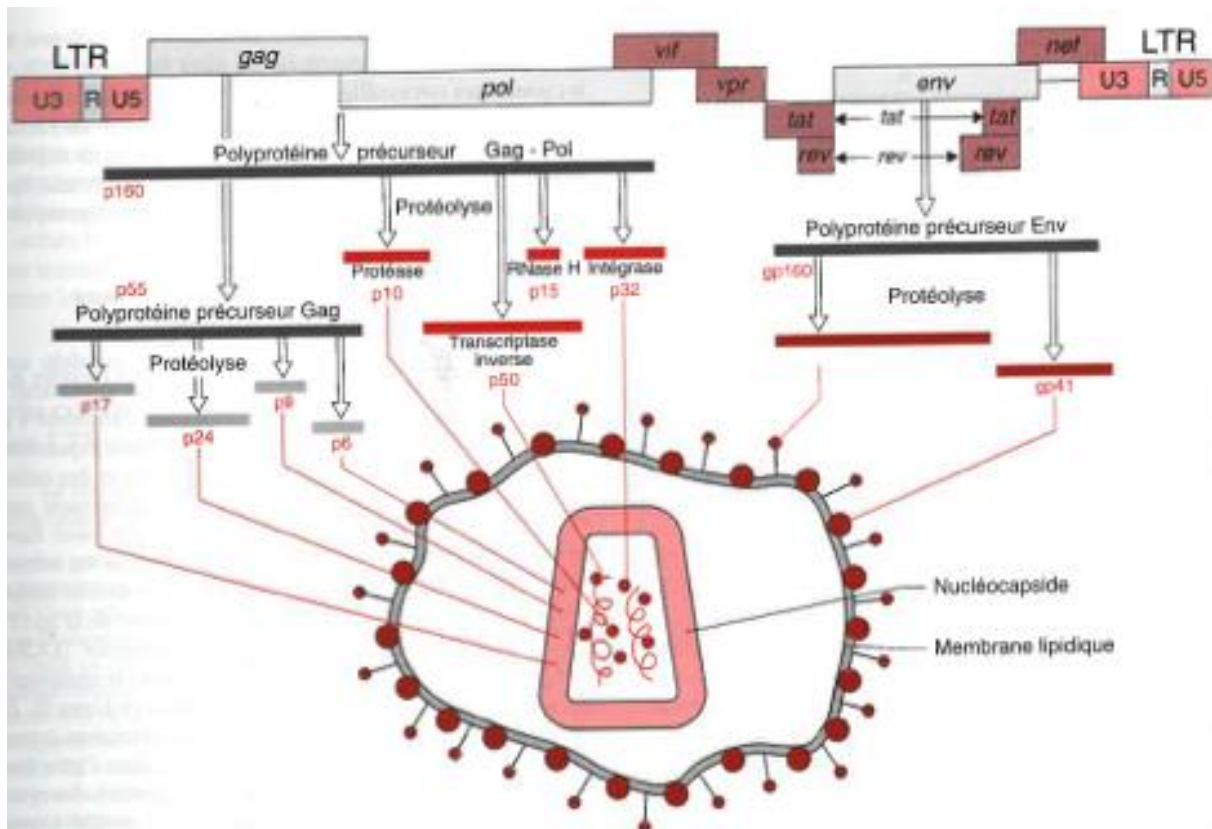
LTR
U3 R U5
gag
pol
vif
vpr
tat
rev
nef
LTR
env
U3 R U5
tat
tat
rev
rev
Polyprotéine précurseur Gag - Pol
p160
Protéolyse
Protéase
p10
RNase H
p15
Intégrase
p32
Transcriptase inverse
p50
p55
Polyprotéine précurseur Gag
Protéolyse
p17
p24
p9
p6
Polyprotéine précurseur Env
gp160
Protéolyse
gp41
Nucléocapside
Membrane lipidique